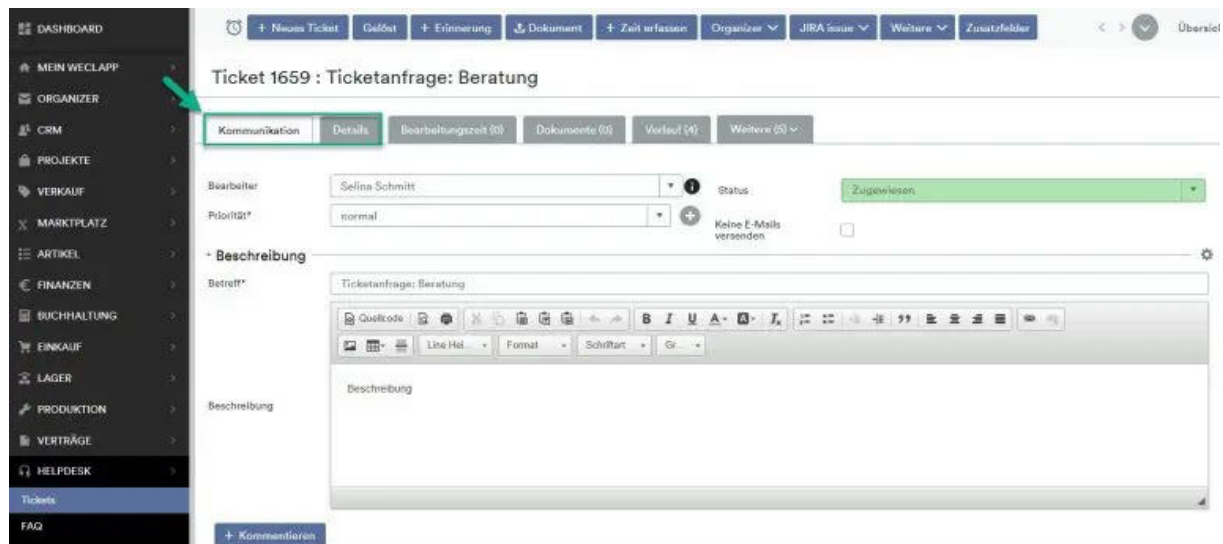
DASHBOARD
MEIN WECLAPP
ORGANIZER
CRM
PROJEKTE
VERKAUF
MARKTPLATZ
ARTIKEL
FINANZEN
BUCHHALTUNG
EINKAUF
LAGER
PRODUKTION
VERTRÄGE
HELPDESK
Tickets
FAQ

+ Neues Ticket | Gelöst | + Erinnerung | Dokument | + Zeit erfassen | Organizer | JIRA issue | Weitere | Zusatzfelder | Übersicht

Ticket 1659 : Ticketanfrage: Beratung

Kommunikation | Details | Bearbeitungszeit (0) | Dokumente (0) | Verlauf (4) | Weitere (5)

Bearbeiter: Selina Schmitt
Status: Zugewiesen
Priorität*: normal
Keine E-Mails versenden

Beschreibung

Betreff*: Ticketanfrage: Beratung

Quellcode | B | I | U | A | $I_x$ | Line Hei... | Format | Schriftart | Gr...

Beschreibung: Beschreibung

+ Kommentieren